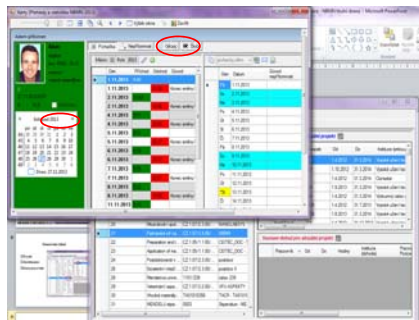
Karty (Přehledy a záznamy NWMS 2013)
Výběr sloupců
Zpět
Microsoft PowerPoint
Docházka
Nemoc
Listopad 2013
Den
Přítomen
Důvod
1.11.2013
Nemoc celého
Stav
Spuštěno
Den
Datum
Důvod nepřítomnosti
Po
Út
St
Čt
Pá
So
Ne
1.11.2013
Zobrazit 27.11.2013
Seznam dohledávaných projektů
Zpracování dohledání aktuálních projektů